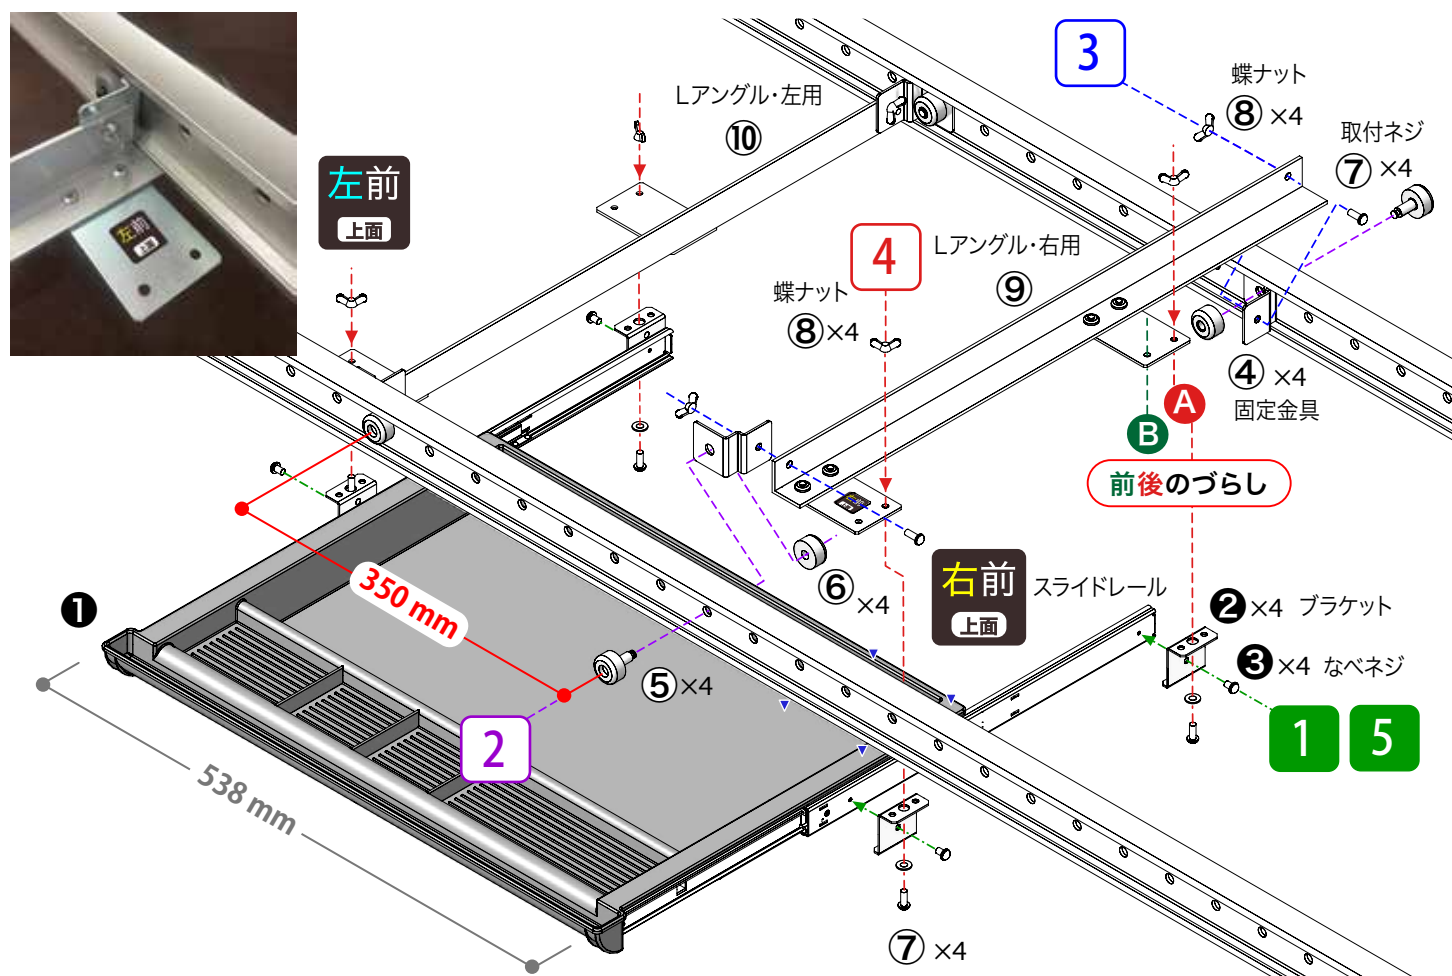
左前
上面

3

Lアングル･左用
⑩

蝶ナット
⑧×4

取付ネジ
⑦×4

4

Lアングル･右用
⑨

蝶ナット
⑧×4

④×4
固定金具

A
B

前後のづらし

❶

350 mm

⑥×4

右前
上面

スライドレール

❷×4 ブラケット

❸×4 なべネジ

⑤×4

2

1 5

538 mm

⑦×4